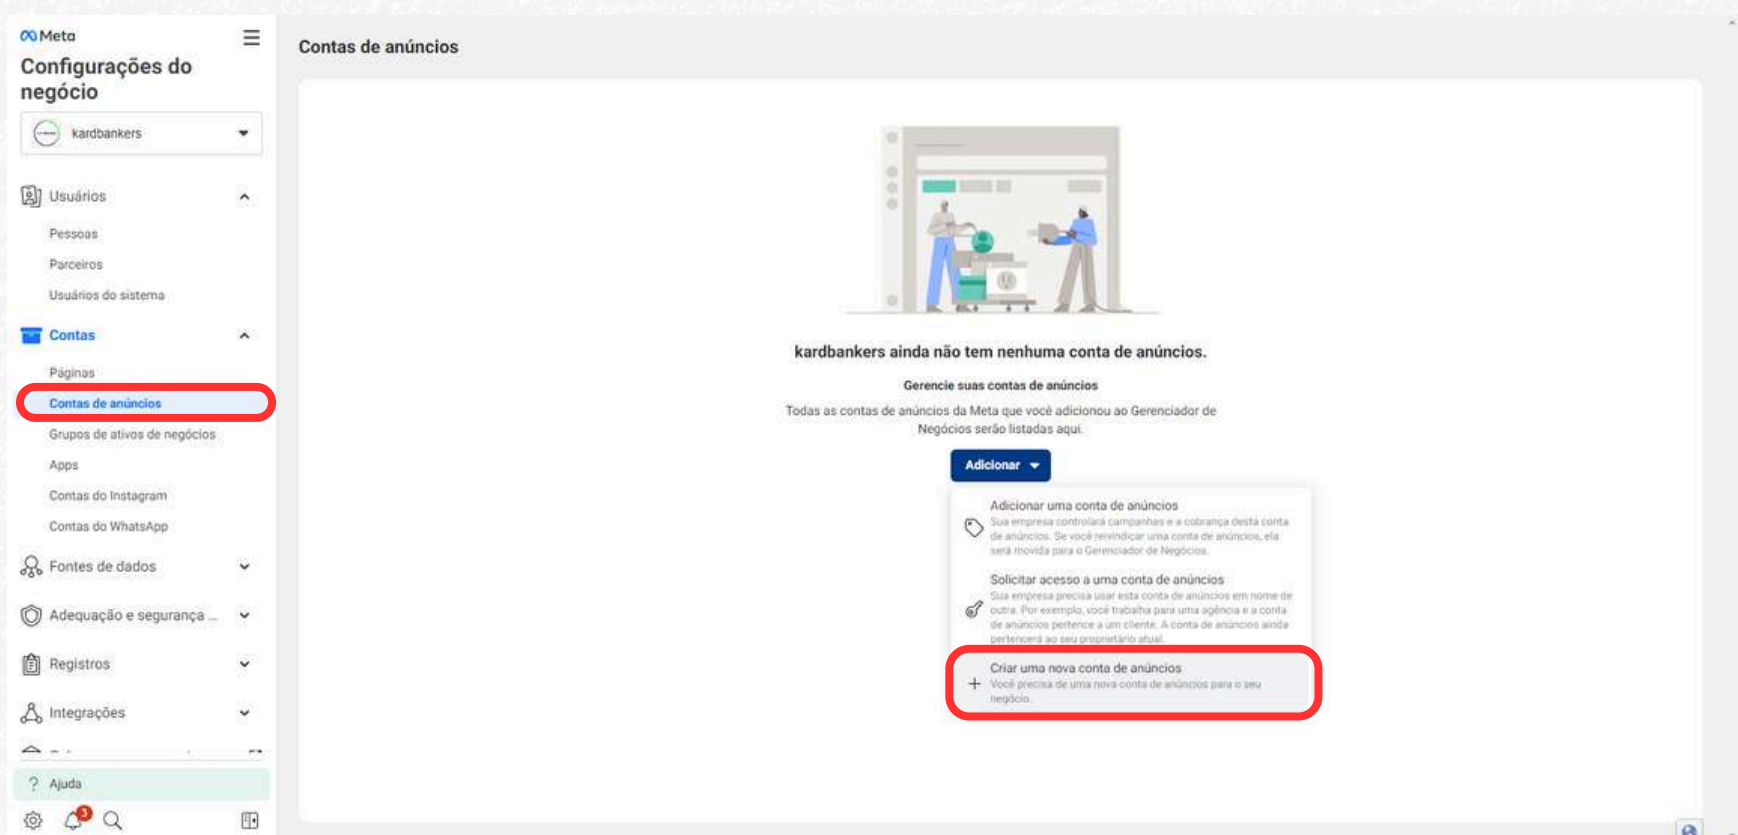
Meta
Configurações do negócio

kardbankers

Usuários
Pessoas
Parceiros
Usuários do sistema

Contas
Páginas
Contas de anúncios
Grupos de ativos de negócios
Apps
Contas do Instagram
Contas do WhatsApp

Fontes de dados
Adequação e segurança ...
Registros
Integrações
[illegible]

Ajuda

3

Contas de anúncios

kardbankers ainda não tem nenhuma conta de anúncios.

Gerencie suas contas de anúncios

Todas as contas de anúncios da Meta que você adicionou ao Gerenciador de Negócios serão listadas aqui.

Adicionar

Adicionar uma conta de anúncios
Sua empresa controlará campanhas e a cobrança desta conta de anúncios. Se você reivindicar uma conta de anúncios, ela será movida para o Gerenciador de Negócios.

Solicitar acesso a uma conta de anúncios
Sua empresa precisa usar esta conta de anúncios em nome de outra. Por exemplo, você trabalha para uma agência e a conta de anúncios pertence a um cliente. A conta de anúncios ainda pertencerá ao seu proprietário atual.

Criar uma nova conta de anúncios
Você precisa de uma nova conta de anúncios para o seu negócio.